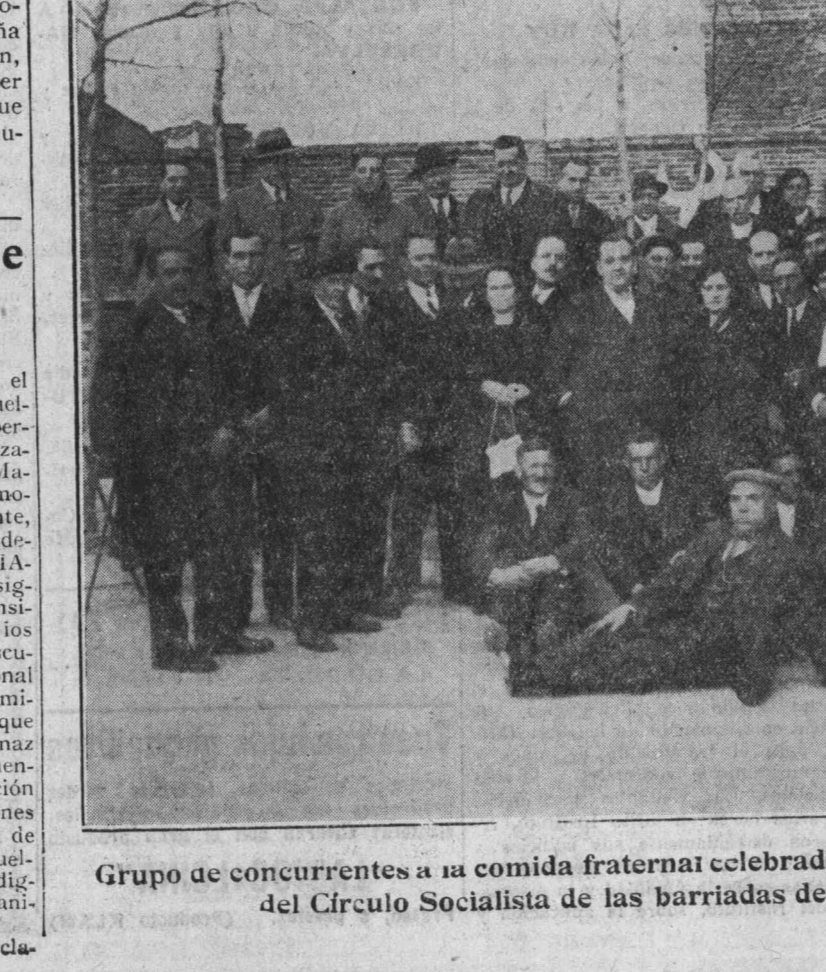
o-
ña
n,
er
ue
u-

e

el
uel-
per-
za-
Ma-
no-
ate,
de-
i A-
sig-
nsi-
ios
ecu-
onal
mi-
que
naz
nen-
ción
nes
de
uel-
dig-
ani-
cla-

Grupo de concurrentes a la comida fraternal celebrad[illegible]
del Círculo Socialista de las barriadas de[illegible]